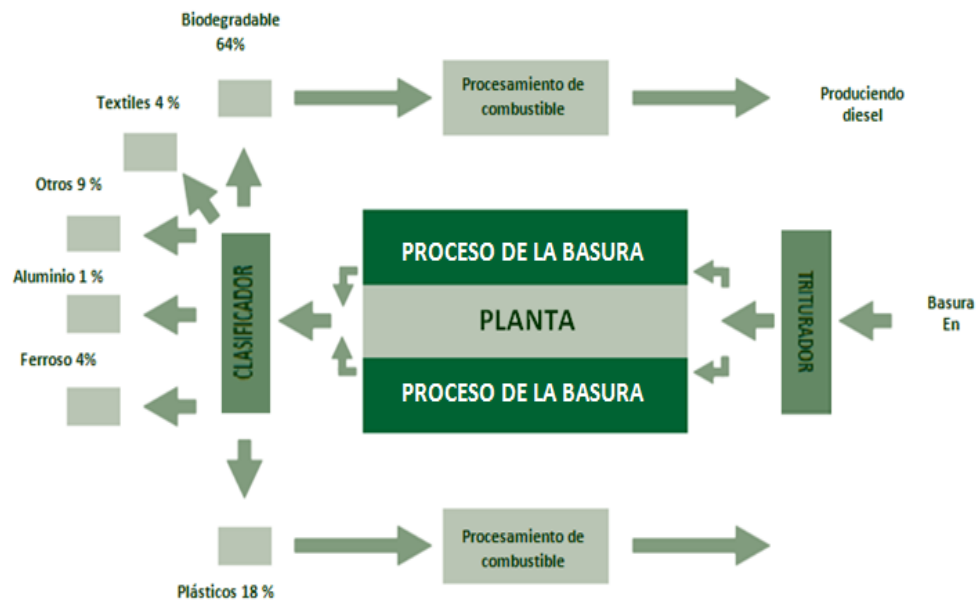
Biodegradable 64%

Textiles 4 %

Procesamiento de combustible

Produciendo diesel

Otros 9 %

Aluminio 1 %

Ferroso 4%

CLASIFICADOR

PROCESO DE LA BASURA

PLANTA

PROCESO DE LA BASURA

TRITURADOR

Basura En

Procesamiento de combustible

Plásticos 18 %